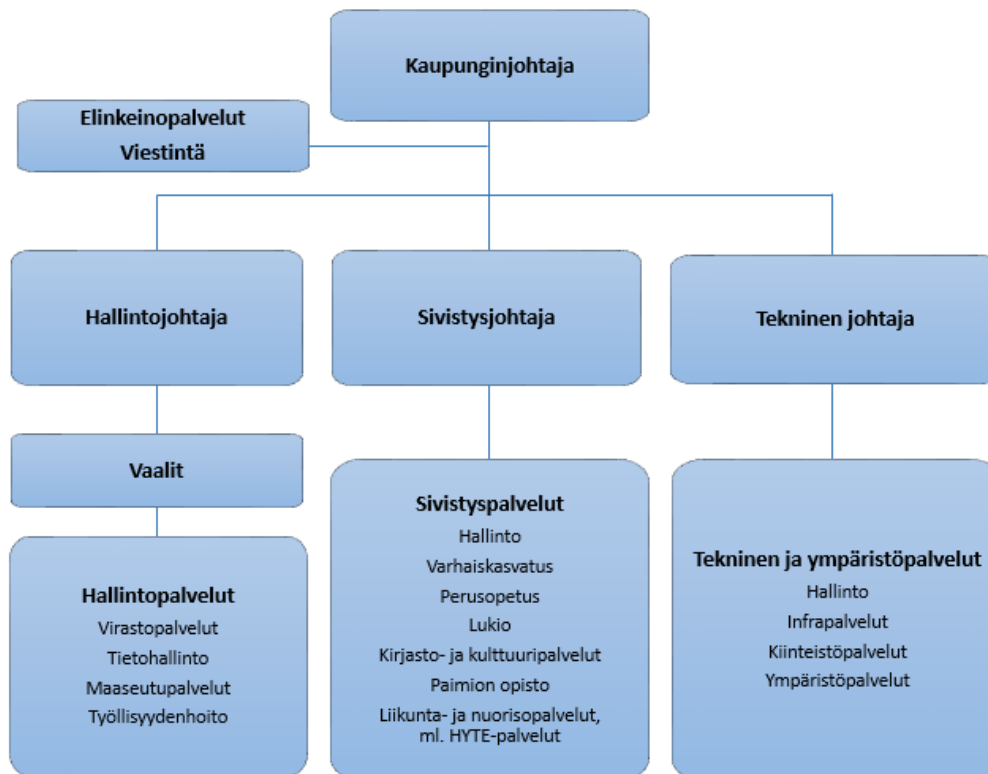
Kaupunginjohtaja

Elinkeinopalvelut
Viestintä

Hallintojohtaja

Sivistysjohtaja

Tekninen johtaja

Vaalit

Hallintopalvelut
Virastopalvelut
Tietohallinto
Maaseutupalvelut
Työllisyydenhoito

Sivistyspalvelut
Hallinto
Varhaiskasvatus
Perusopetus
Lukio
Kirjasto- ja kulttuuripalvelut
Paimion opisto
Liikunta- ja nuorisopalvelut, ml. HYTE-palvelut

Tekninen ja ympäristöpalvelut
Hallinto
Infrapalvelut
Kiinteistöpalvelut
Ympäristöpalvelut